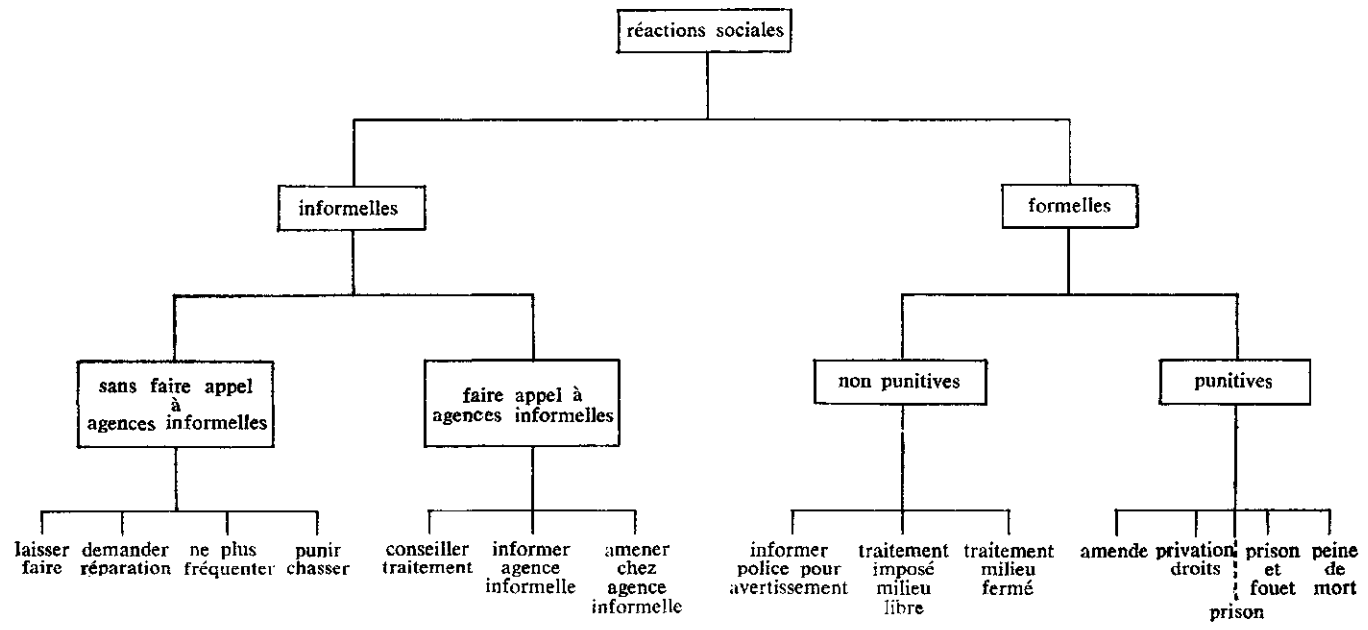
réactions sociales

informelles

formelles

sans faire appel à agences informelles

faire appel à agences informelles

non punitives

punitives

laisser faire

demander réparation

ne plus fréquenter

punir chasser

conseiller traitement

informer agence informelle

amener chez agence informelle

informer police pour avertissement

traitement imposé milieu libre

traitement milieu fermé

amende

privation droits

prison

prison et fouet

peine de mort